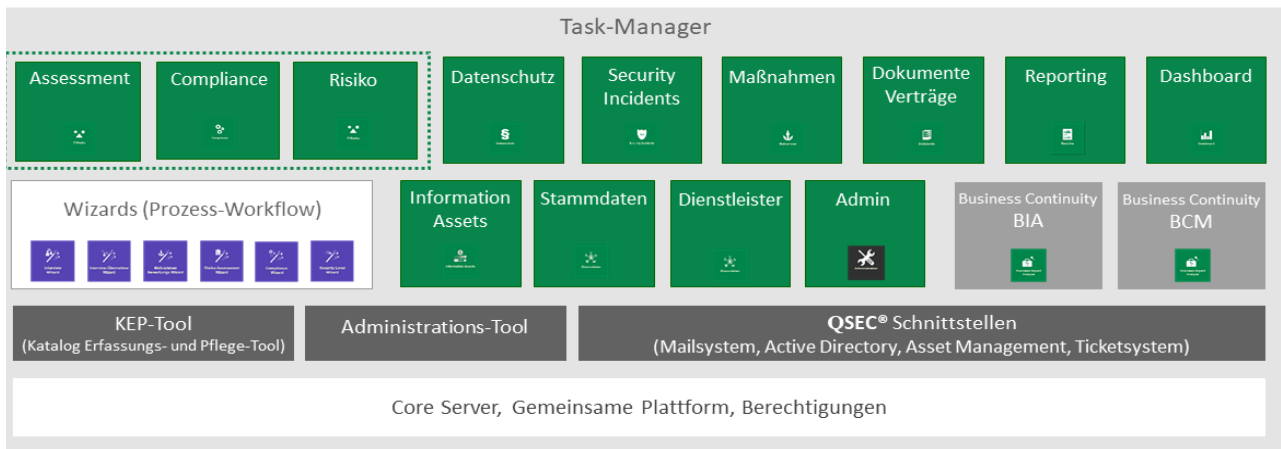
Task-Manager

Assessment

Compliance

Risiko

Datenschutz

Security Incidents

Maßnahmen

Dokumente Verträge

Reporting

Dashboard

Wizards (Prozess-Workflow)

Information Assets

Stammdaten

Dienstleister

Admin

Business Continuity BIA

Business Continuity BCM

KEP-Tool
(Katalog Erfassungs- und Pflege-Tool)

Administrations-Tool

QSEC® Schnittstellen
(Mailsystem, Active Directory, Asset Management, Ticketsystem)

Core Server, Gemeinsame Plattform, Berechtigungen